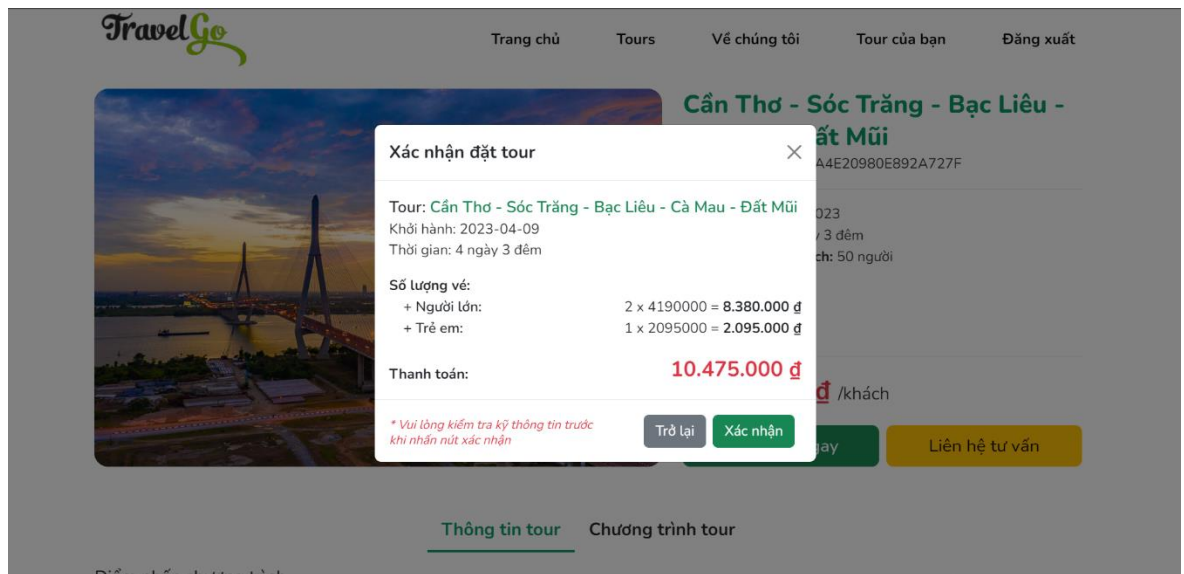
TravelGo

Trang chủ Tours Về chúng tôi Tour của bạn Đăng xuất

Cần Thơ - Sóc Trăng - Bạc Liêu - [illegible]ất Mũi

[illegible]A4E20980E892A727F

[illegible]023
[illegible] 3 đêm
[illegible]ch: 50 người

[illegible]đ /khách

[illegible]gay Liên hệ tư vấn

Xác nhận đặt tour

Tour: Cần Thơ - Sóc Trăng - Bạc Liêu - Cà Mau - Đất Mũi
Khởi hành: 2023-04-09
Thời gian: 4 ngày 3 đêm

Số lượng vé:
+ Người lớn: 2 x 4190000 = 8.380.000 ₫
+ Trẻ em: 1 x 2095000 = 2.095.000 ₫

Thanh toán: 10.475.000 ₫

* Vui lòng kiểm tra kỹ thông tin trước khi nhấn nút xác nhận

Trở lại Xác nhận

Thông tin tour Chương trình tour

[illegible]